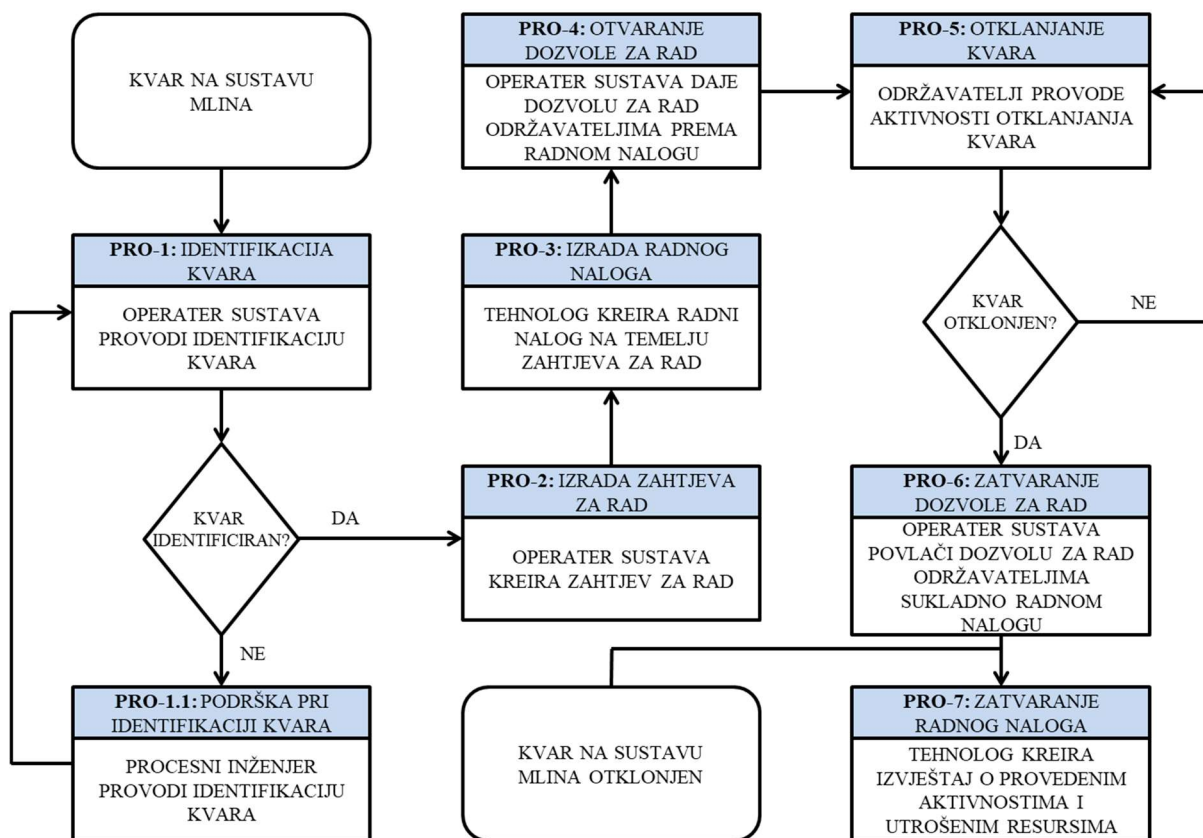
KVAR NA SUSTAVU MLINA

PRO-1: IDENTIFIKACIJA KVARA

OPERATER SUSTAVA PROVODI IDENTIFIKACIJU KVARA

KVAR IDENTIFICIRAN?

DA

NE

PRO-1.1: PODRŠKA PRI IDENTIFIKACIJI KVARA

PROCESNI INŽENJER PROVODI IDENTIFIKACIJU KVARA

PRO-2: IZRADA ZAHTJEVA ZA RAD

OPERATER SUSTAVA KREIRA ZAHTJEV ZA RAD

PRO-3: IZRADA RADNOG NALOGA

TEHNOLOG KREIRA RADNI NALOG NA TEMELJU ZAHTJEVA ZA RAD

PRO-4: OTVARANJE DOZVOLE ZA RAD

OPERATER SUSTAVA DAJE DOZVOLU ZA RAD ODRŽAVATELJIMA PREMA RADNOM NALOGU

PRO-5: OTKLANJANJE KVARA

ODRŽAVATELJI PROVODE AKTIVNOSTI OTKLANJANJA KVARA

KVAR OTKLONJEN?

NE

DA

PRO-6: ZATVARANJE DOZVOLE ZA RAD

OPERATER SUSTAVA POVLAČI DOZVOLU ZA RAD ODRŽAVATELJIMA SUKLADNO RADNOM NALOGU

KVAR NA SUSTAVU MLINA OTKLONJEN

PRO-7: ZATVARANJE RADNOG NALOGA

TEHNOLOG KREIRA IZVJEŠTAJ O PROVEDENIM AKTIVNOSTIMA I UTROŠENIM RESURSIMA